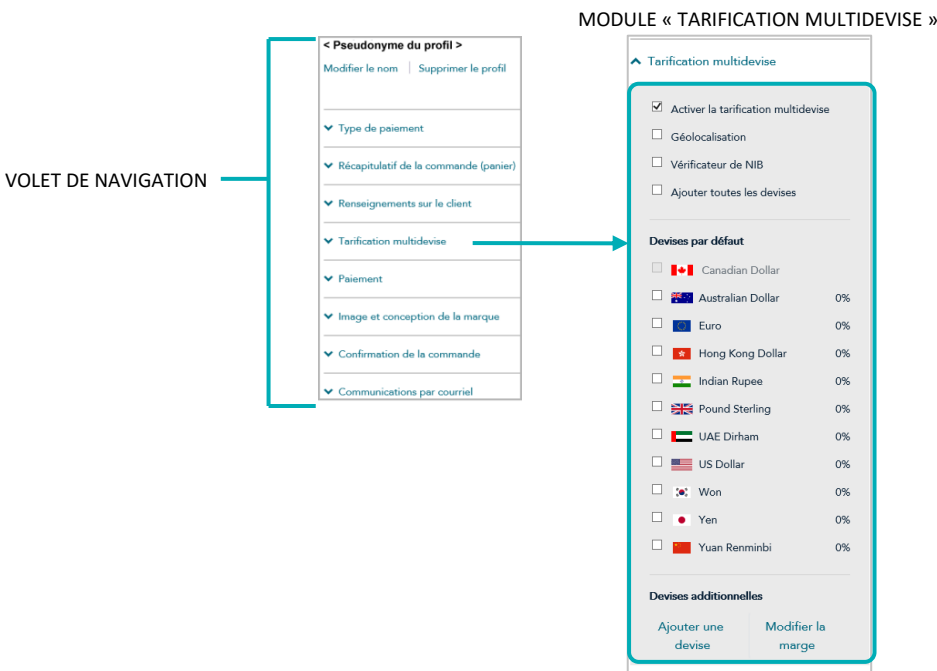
MODULE « TARIFICATION MULTIDEVISE »

VOLET DE NAVIGATION

< Pseudonyme du profil >
Modifier le nom | Supprimer le profil

Type de paiement
Récapitulatif de la commande (panier)
Renseignements sur le client
Tarification multidevise
Paiement
Image et conception de la marque
Confirmation de la commande
Communications par courriel

Tarification multidevise

☑ Activer la tarification multidevise
☐ Géolocalisation
☐ Vérificateur de NIB
☐ Ajouter toutes les devises

Devises par défaut

| | Devise | |
|---|---|---|
| ☐ | Canadian Dollar | |
| ☐ | Australian Dollar | 0% |
| ☐ | Euro | 0% |
| ☐ | Hong Kong Dollar | 0% |
| ☐ | Indian Rupee | 0% |
| ☐ | Pound Sterling | 0% |
| ☐ | UAE Dirham | 0% |
| ☐ | US Dollar | 0% |
| ☐ | Won | 0% |
| ☐ | Yen | 0% |
| ☐ | Yuan Renminbi | 0% |

Devises additionnelles

Ajouter une devise | Modifier la marge